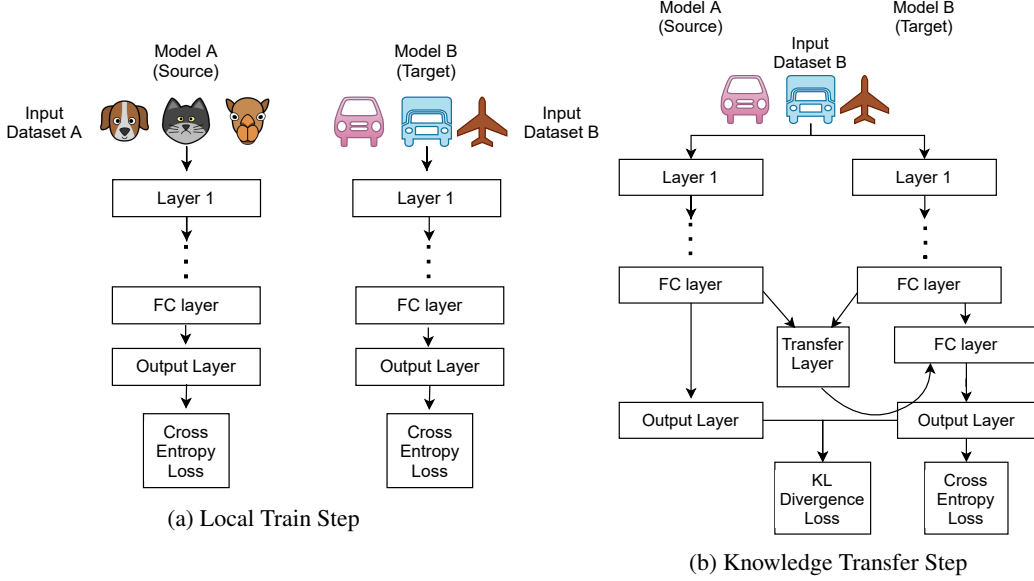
Model A
(Source)

Model B
(Target)

Input
Dataset A

Input
Dataset B

Layer 1

Layer 1

FC layer

FC layer

Output Layer

Output Layer

Cross
Entropy
Loss

Cross
Entropy
Loss

(a) Local Train Step

Model A
(Source)

Model B
(Target)

Input
Dataset B

Layer 1

Layer 1

FC layer

FC layer

Transfer
Layer

FC layer

Output Layer

Output Layer

KL
Divergence
Loss

Cross
Entropy
Loss

(b) Knowledge Transfer Step